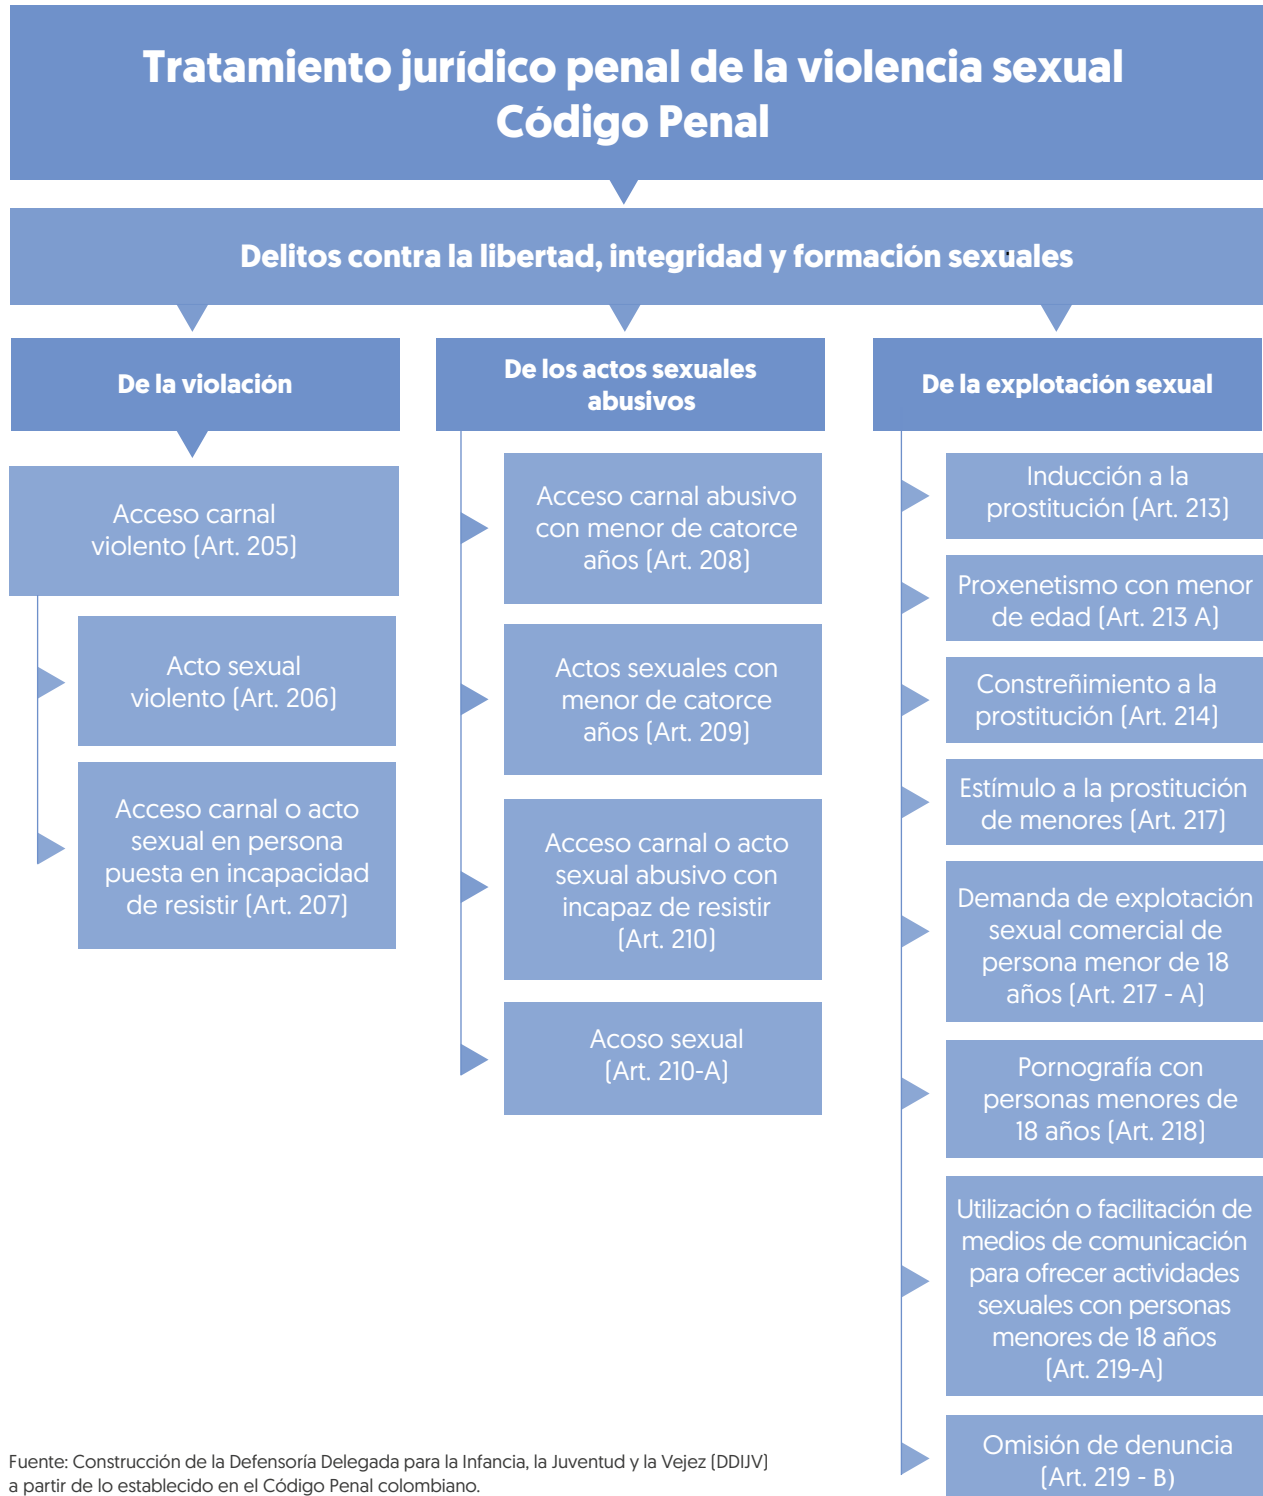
Tratamiento jurídico penal de la violencia sexual
Código Penal

Delitos contra la libertad, integridad y formación sexuales

De la violación

Acceso carnal violento (Art. 205)

Acto sexual violento (Art. 206)

Acceso carnal o acto sexual en persona puesta en incapacidad de resistir (Art. 207)

De los actos sexuales abusivos

Acceso carnal abusivo con menor de catorce años (Art. 208)

Actos sexuales con menor de catorce años (Art. 209)

Acceso carnal o acto sexual abusivo con incapaz de resistir (Art. 210)

Acoso sexual (Art. 210-A)

De la explotación sexual

Inducción a la prostitución (Art. 213)

Proxenetismo con menor de edad (Art. 213 A)

Constreñimiento a la prostitución (Art. 214)

Estímulo a la prostitución de menores (Art. 217)

Demanda de explotación sexual comercial de persona menor de 18 años (Art. 217 - A)

Pornografía con personas menores de 18 años (Art. 218)

Utilización o facilitación de medios de comunicación para ofrecer actividades sexuales con personas menores de 18 años (Art. 219-A)

Omisión de denuncia (Art. 219 - B)

Fuente: Construcción de la Defensoría Delegada para la Infancia, la Juventud y la Vejez (DDIJV) a partir de lo establecido en el Código Penal colombiano.